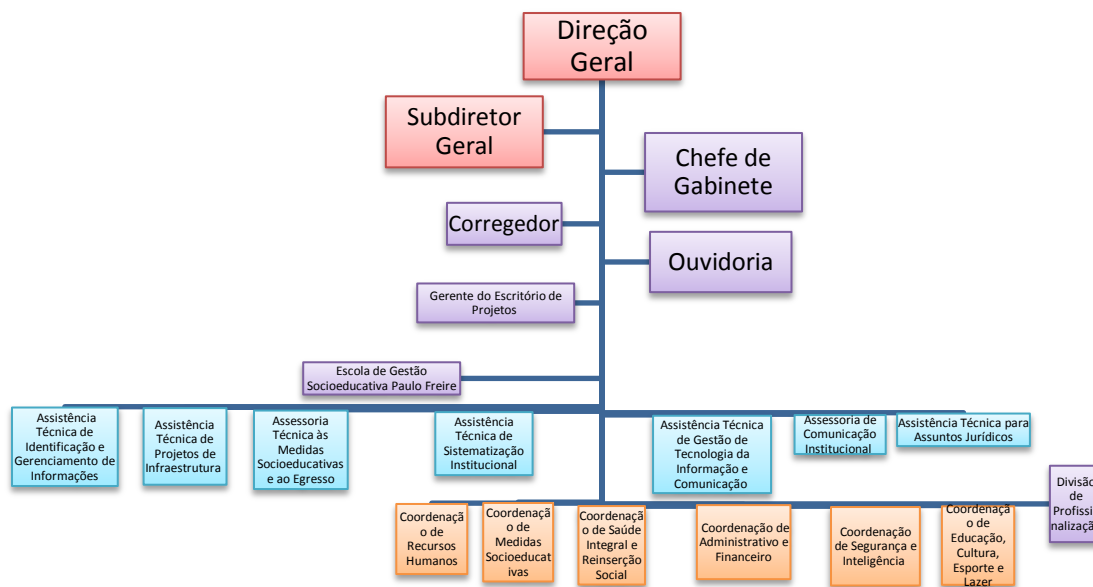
Direção Geral

Subdiretor Geral

Chefe de Gabinete

Corregedor

Ouvidoria

Gerente do Escritório de Projetos

Escola de Gestão Socioeducativa Paulo Freire

Assistência Técnica de Identificação e Gerenciamento de Informações

Assistência Técnica de Projetos de Infraestrutura

Assessoria Técnica às Medidas Socioeducativas e ao Egresso

Assistência Técnica de Sistematização Institucional

Assistência Técnica de Gestão de Tecnologia da Informação e Comunicação

Assessoria de Comunicação Institucional

Assistência Técnica para Assuntos Jurídicos

Coordenação de Recursos Humanos

Coordenação de Medidas Socioeducativas

Coordenação de Saúde Integral e Reinserção Social

Coordenação de Administrativo e Financeiro

Coordenação de Segurança e Inteligência

Coordenação de Educação, Cultura, Esporte e Lazer

Divisão de Profissionalização